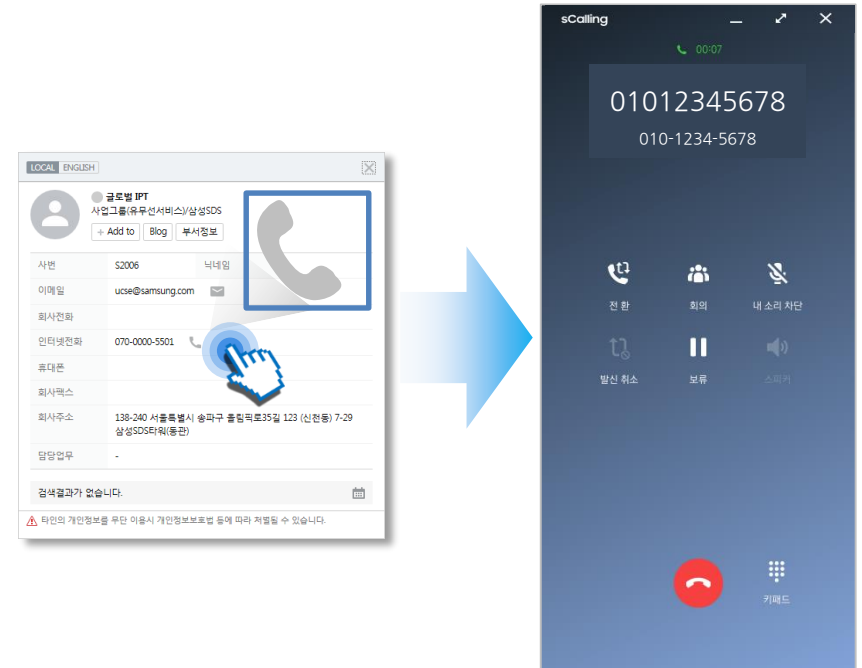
LOCAL ENGLISH

글로벌 IPT
사업그룹(유무선서비스)/삼성SDS
+ Add to Blog 부서정보

| 사번 | S2006 | 닉네임 |
|---|---|---|
| 이메일 | ucse@samsung.com | |
| 회사전화 | | |
| 인터넷전화 | 070-0000-5501 | |
| 휴대폰 | | |
| 회사팩스 | | |
| 회사주소 | 138-240 서울특별시 송파구 올림픽로35길 123 (신천동) 7-29 삼성SDS타워(동관) | |
| 담당업무 | - | |

검색결과가 없습니다.

타인의 개인정보를 무단 이용시 개인정보보호법 등에 따라 처벌될 수 있습니다.

sCalling
00:07
01012345678
010-1234-5678
전 환
회의
내 소리 차단
발신 취소
보류
스피커
키패드